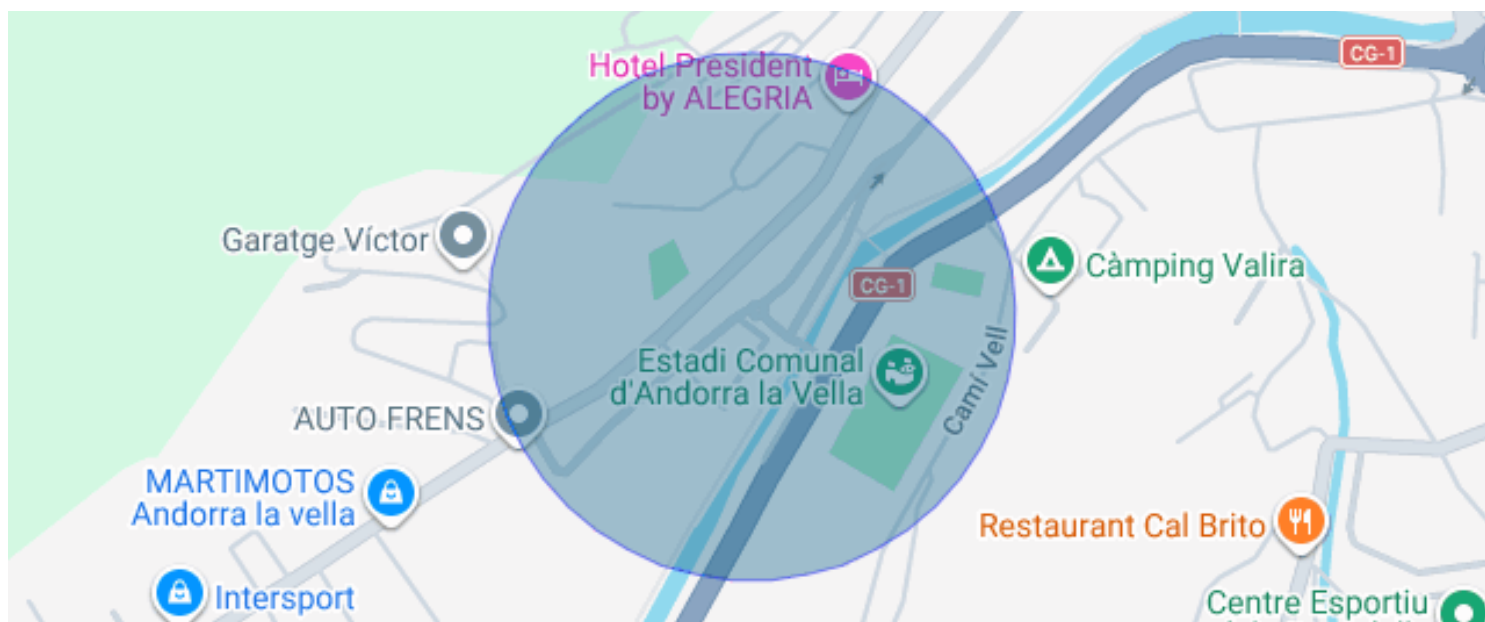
Hotel President by ALEGRIA

CG-1

Garatge Víctor

Càmping Valira

CG-1

Estadi Comunal d'Andorra la Vella

Camí Vell

AUTO FRENS

MARTIMOTOS Andorra la vella

Restaurant Cal Brito

Intersport

Centre Esportiu